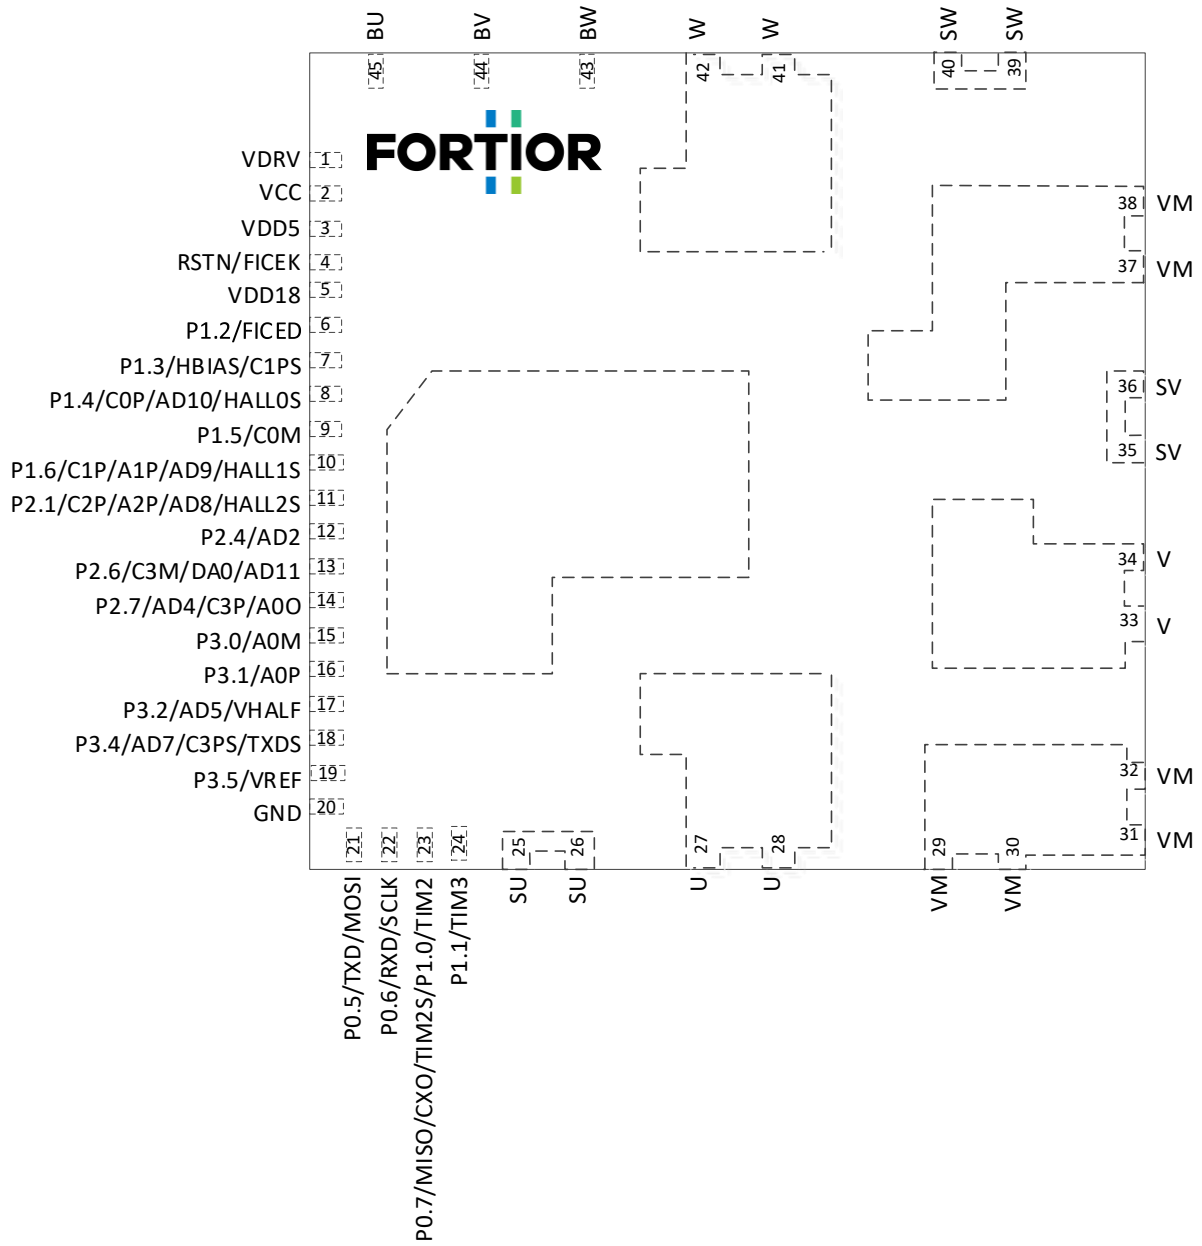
BU BV BW W W SW SW

45 44 43 42 41 40 39

FORTIOR

VDRV 1
VCC 2
VDD5 3
RSTN/FICEK 4
VDD18 5
P1.2/FICED 6
P1.3/HBIAS/C1PS 7
P1.4/C0P/AD10/HALL0S 8
P1.5/C0M 9
P1.6/C1P/A1P/AD9/HALL1S 10
P2.1/C2P/A2P/AD8/HALL2S 11
P2.4/AD2 12
P2.6/C3M/DA0/AD11 13
P2.7/AD4/C3P/A0O 14
P3.0/A0M 15
P3.1/A0P 16
P3.2/AD5/VHALF 17
P3.4/AD7/C3PS/TXDS 18
P3.5/VREF 19
GND 20

38 VM
37 VM
36 SV
35 SV
34 V
33 V
32 VM
31 VM

21 22 23 24 25 26 27 28 29 30

P0.5/TXD/MOSI
P0.6/RXD/SCLK
P0.7/MISO/CXO/TIM2S/P1.0/TIM2
P1.1/TIM3
SU
SU
U
U
VM
VM